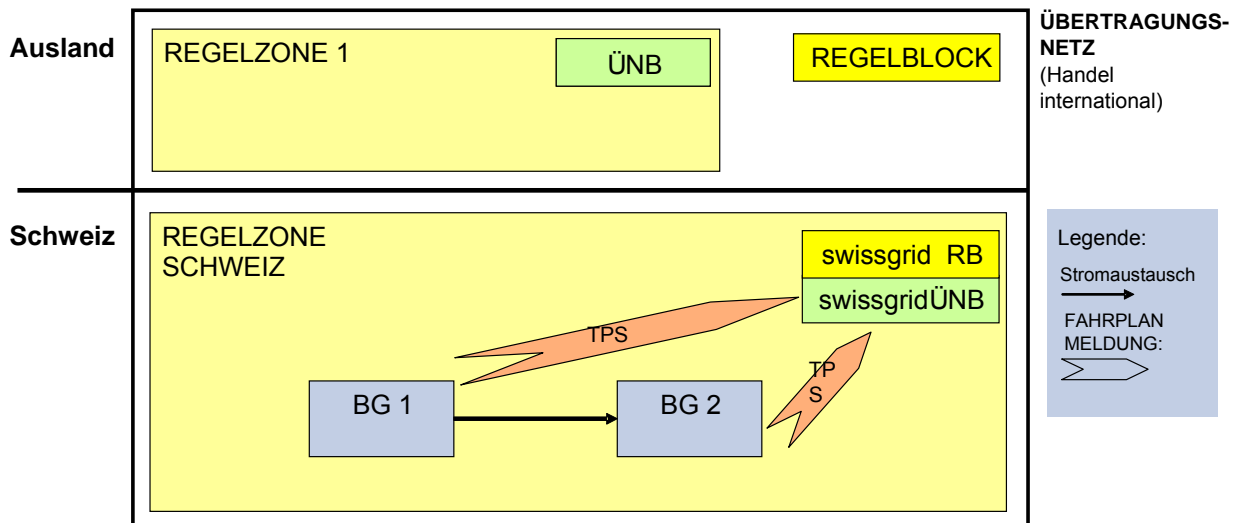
Ausland

REGELZONE 1

ÜNB

REGELBLOCK

ÜBERTRAGUNGSNETZ
(Handel international)

Schweiz

REGELZONE SCHWEIZ

swissgrid RB

swissgridÜNB

TPS

TP S

BG 1

BG 2

Legende:
Stromaustausch
FAHRPLAN MELDUNG: